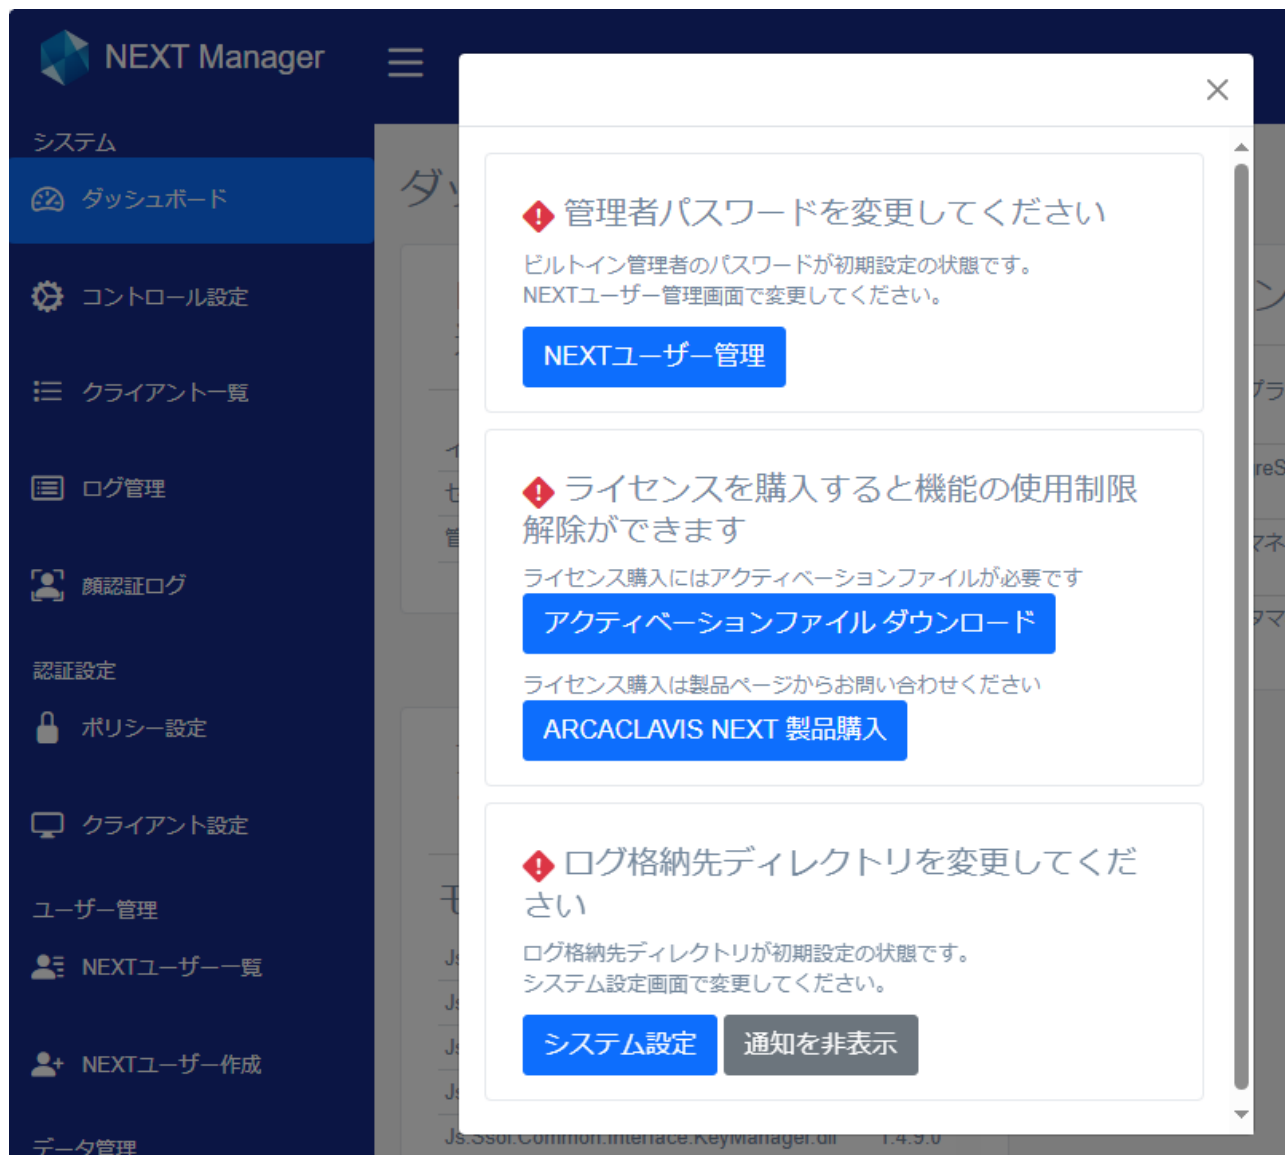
NEXT Manager

システム
ダッシュボード
コントロール設定
クライアント一覧
ログ管理
顔認証ログ
認証設定
ポリシー設定
クライアント設定
ユーザー管理
NEXTユーザー一覧
NEXTユーザー作成
データ管理

×

管理者パスワードを変更してください
ビルトイン管理者のパスワードが初期設定の状態です。
NEXTユーザー管理画面で変更してください。
NEXTユーザー管理

ライセンスを購入すると機能の使用制限解除ができます
ライセンス購入にはアクティベーションファイルが必要です
アクティベーションファイル ダウンロード
ライセンス購入は製品ページからお問い合わせください
ARCACLAVIS NEXT 製品購入

ログ格納先ディレクトリを変更してください
ログ格納先ディレクトリが初期設定の状態です。
システム設定画面で変更してください。
システム設定
通知を非表示

Js.Ssol.Common.Interface.KeyManager.dll 1.4.9.0